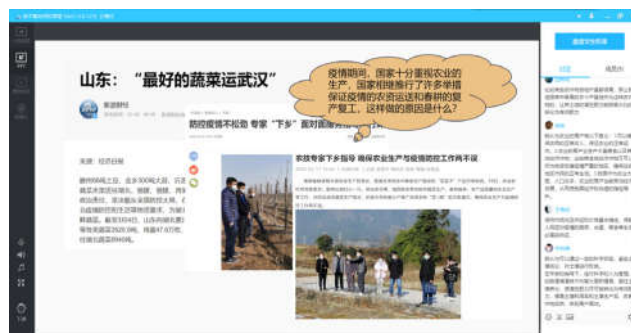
山东："最好的蔬菜运武汉"

疫情期间，国家十分重视农业的生产，国家相继推行了许多举措保证疫情的农资运送和春耕的复产复工，这样做的原因是什么？

防控疫情不松劲 专家"下乡"面对面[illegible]

农技专家下乡指导 确保农业生产与疫情防控工作两不误

来源：经济日报

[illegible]